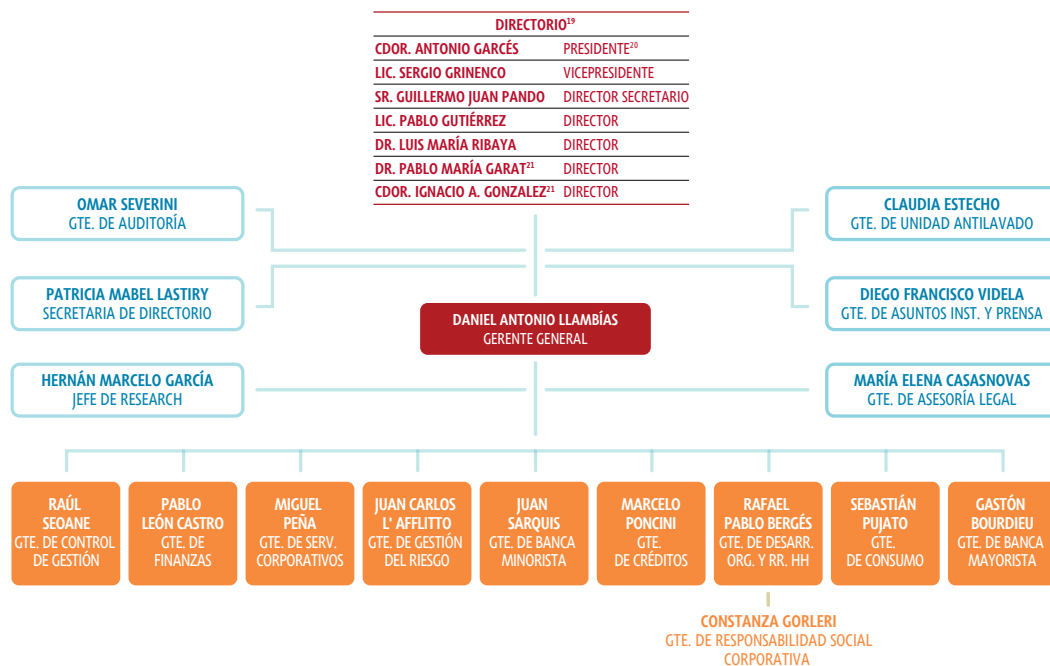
| DIRECTORIO$^{19}$ | |
|---|---|
| CDOR. ANTONIO GARCÉS | PRESIDENTE$^{20}$ |
| LIC. SERGIO GRINENCO | VICEPRESIDENTE |
| SR. GUILLERMO JUAN PANDO | DIRECTOR SECRETARIO |
| LIC. PABLO GUTIÉRREZ | DIRECTOR |
| DR. LUIS MARÍA RIBAYA | DIRECTOR |
| DR. PABLO MARÍA GARAT$^{21}$ | DIRECTOR |
| CDOR. IGNACIO A. GONZALEZ$^{21}$ | DIRECTOR |

OMAR SEVERINI
GTE. DE AUDITORÍA

CLAUDIA ESTECHO
GTE. DE UNIDAD ANTILAVADO

PATRICIA MABEL LASTIRY
SECRETARIA DE DIRECTORIO

DANIEL ANTONIO LLAMBÍAS
GERENTE GENERAL

DIEGO FRANCISCO VIDELA
GTE. DE ASUNTOS INST. Y PRENSA

HERNÁN MARCELO GARCÍA
JEFE DE RESEARCH

MARÍA ELENA CASASNOVAS
GTE. DE ASESORÍA LEGAL

RAÚL SEOANE
GTE. DE CONTROL DE GESTIÓN

PABLO LEÓN CASTRO
GTE. DE FINANZAS

MIGUEL PEÑA
GTE. DE SERV. CORPORATIVOS

JUAN CARLOS L' AFFLITTO
GTE. DE GESTIÓN DEL RIESGO

JUAN SARQUIS
GTE. DE BANCA MINORISTA

MARCELO PONCINI
GTE. DE CRÉDITOS

RAFAEL PABLO BERGÉS
GTE. DE DESARR. ORG. Y RR. HH

SEBASTIÁN PUJATO
GTE. DE CONSUMO

GASTÓN BOURDIEU
GTE. DE BANCA MAYORISTA

CONSTANZA GORLERI
GTE. DE RESPONSABILIDAD SOCIAL CORPORATIVA